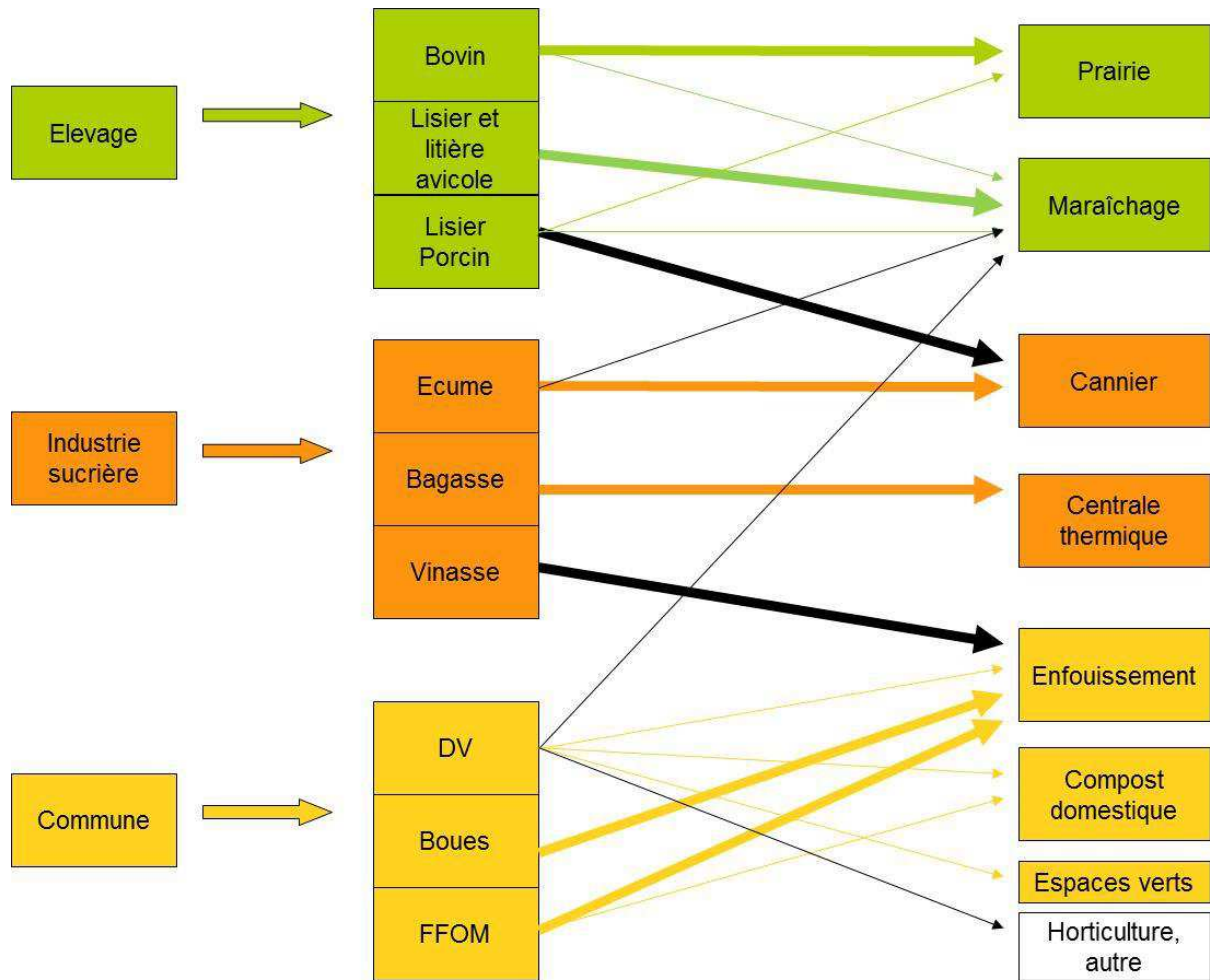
Elevage

Bovin

Lisier et litière avicole

Lisier Porcin

Prairie

Maraîchage

Industrie sucrière

Ecume

Bagasse

Vinasse

Cannier

Centrale thermique

Commune

DV

Boues

FFOM

Enfouissement

Compost domestique

Espaces verts

Horticulture, autre